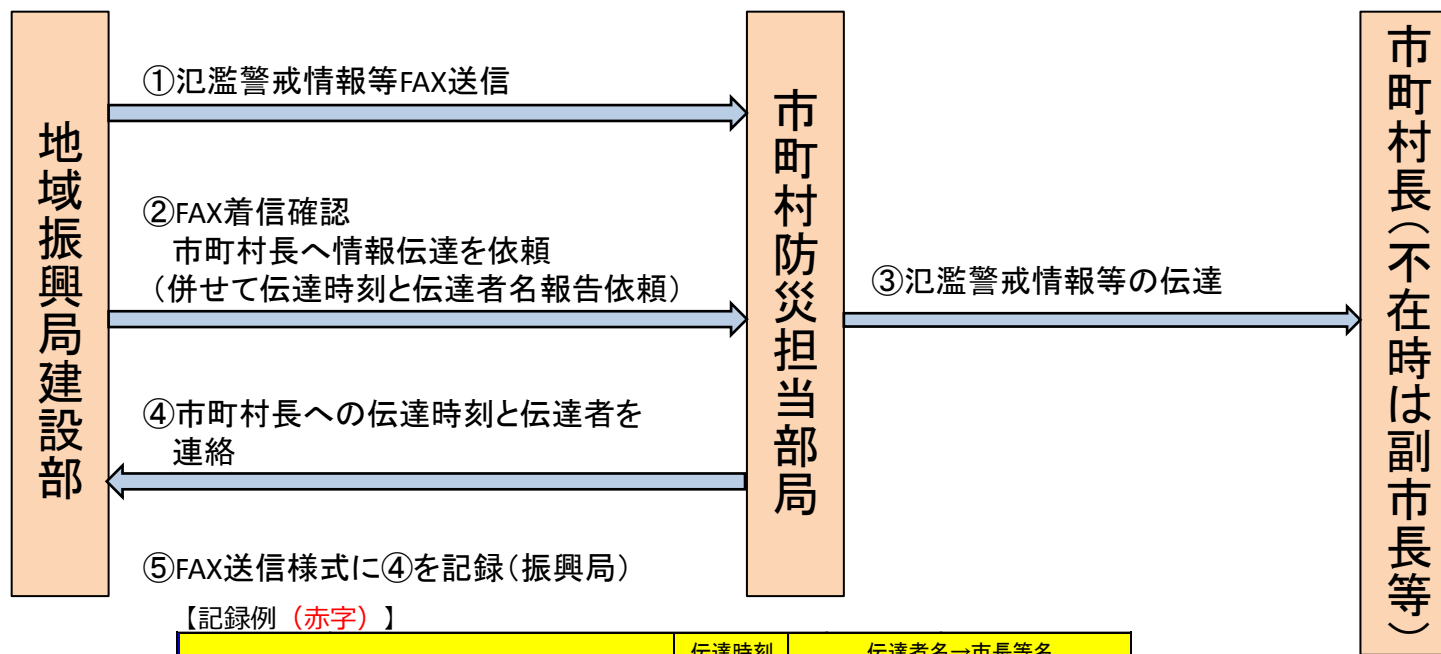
地域振興局建設部

①氾濫警戒情報等FAX送信

②FAX着信確認
市町村長へ情報伝達を依頼
（併せて伝達時刻と伝達者名報告依頼）

④市町村長への伝達時刻と伝達者を連絡

⑤FAX送信様式に④を記録（振興局）

市町村防災担当部局

③氾濫警戒情報等の伝達

市町村長（不在時は副市長等）

【記録例（赤字）】

| | 伝達時刻 | 伝達者名→市長等名 |
|---|---|---|